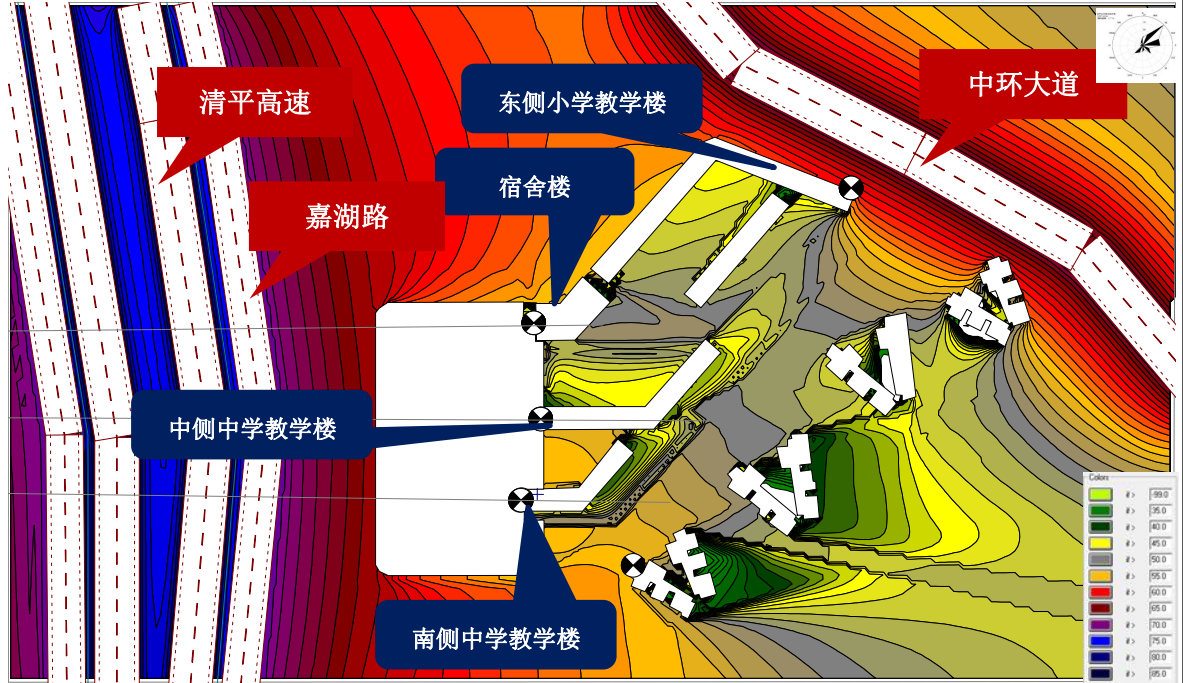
清平高速

嘉湖路

东侧小学教学楼

宿舍楼

中环大道

中侧中学教学楼

南侧中学教学楼

Colors

| | |
|---|---|
| < | 30.0 |
| < | 35.0 |
| < | 40.0 |
| < | 45.0 |
| < | 50.0 |
| < | 55.0 |
| < | 60.0 |
| < | 65.0 |
| < | 70.0 |
| < | 75.0 |
| < | 80.0 |
| < | 85.0 |